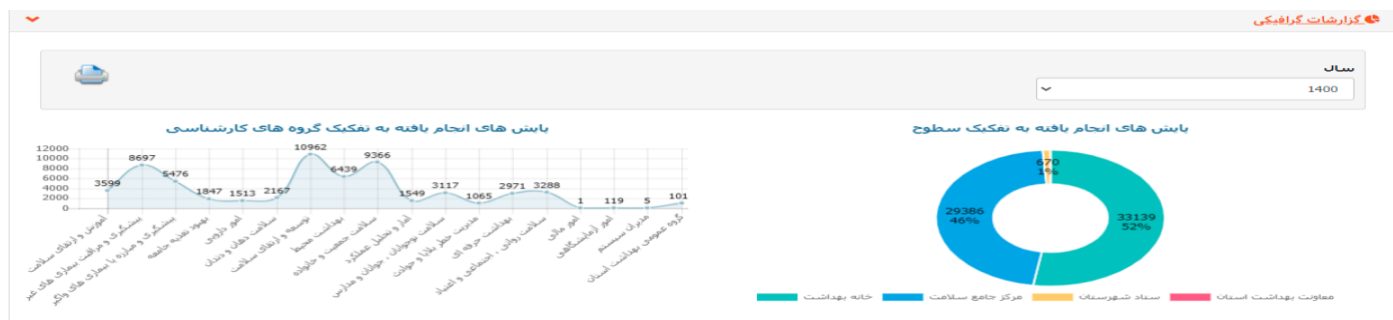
گزارشات گرافیکی

سال
1400

پایش های انجام یافته به تفکیک سطوح

670
1%
29386
46%
33139
52%

خانه بهداشت
مرکز جامع سلامت
ستاد شهرستان
معاونت بهداشت استان

پایش های انجام یافته به تفکیک گروه های کارشناسی

12000
10000
8000
6000
4000
2000
0

3599
8697
5476
1847
1513
2167
10962
6439
9366
1549
3117
1065
2971
3288
1
119
5
101

آموزش و ارتقای سلامت
پیشگیری و مراقبت بیماری های غیر
پیشگیری و مبارزه با بیماری های واگیر
بهبود تغذیه جامعه
امور دارویی
سلامت دهان و دندان
توسعه و ارتقای سلامت
بهداشت محیط
سلامت جمعیت و خانواده
آمار و تحلیل عملکرد
سلامت نوجوانان، جوانان و مدارس
مدیریت خطر بلایا و حوادث
بهداشت حرفه ای
سلامت روانی، اجتماعی و اعتیاد
امور مالی
امور آزمایشگاهی
مدیران سیستم
گروه عمومی بهداشت استان